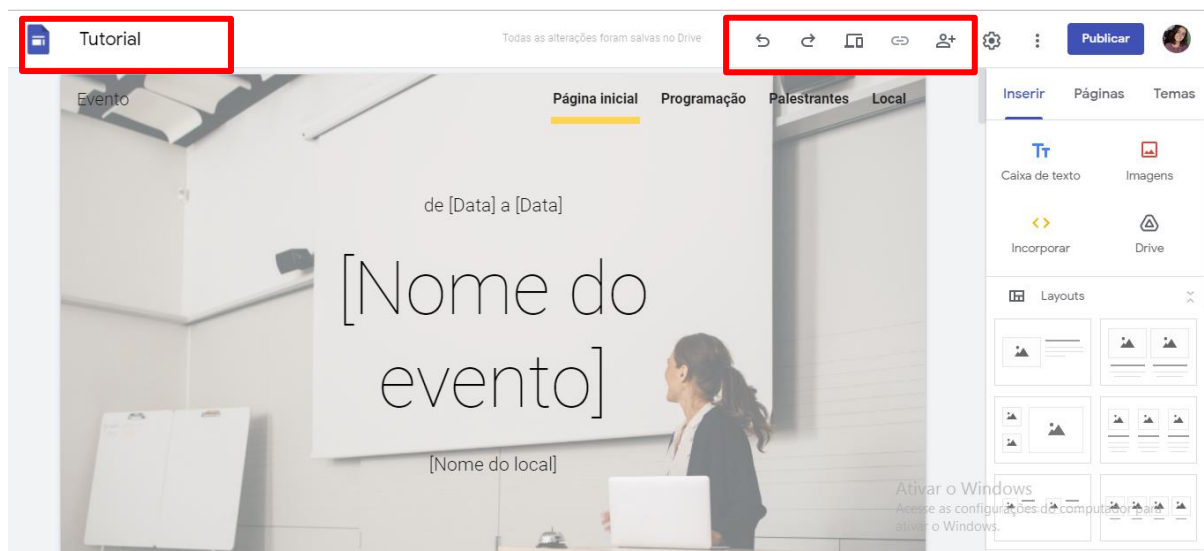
Tutorial

Todas as alterações foram salvas no Drive

Publicar

Evento

Página inicial Programação Palestrantes Local

de [Data] a [Data]

[Nome do evento]

[Nome do local]

Inserir Páginas Temas

Caixa de texto

Imagens

Incorporar

Drive

Layouts

Ativar o Windows
Acesse as configurações do computador para ativar o Windows.